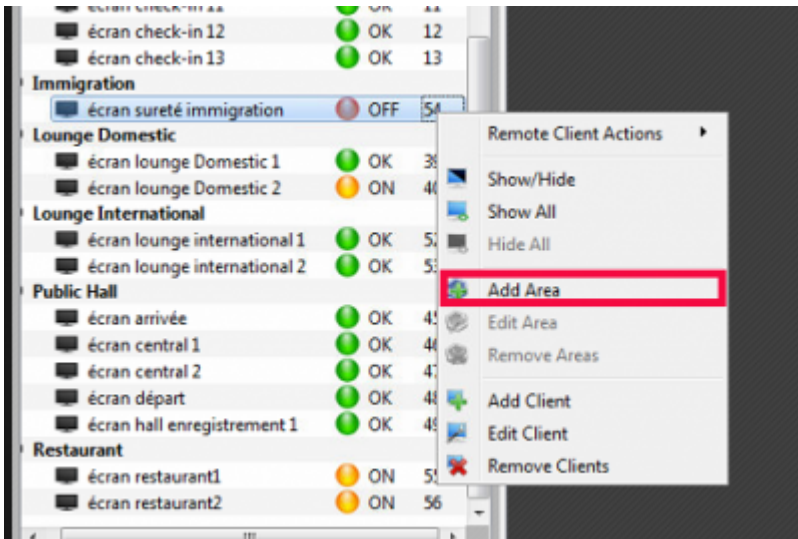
écran check-in 11 OK 11
écran check-in 12 OK 12
écran check-in 13 OK 13
Immigration
écran sureté immigration OFF 54
Lounge Domestic
écran lounge Domestic 1 OK 3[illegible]
écran lounge Domestic 2 ON 4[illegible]
Lounge International
écran lounge international 1 OK 5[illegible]
écran lounge international 2 OK 5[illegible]
Public Hall
écran arrivée OK 4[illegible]
écran central 1 OK 4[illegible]
écran central 2 OK 4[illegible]
écran départ OK 4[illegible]
écran hall enregistrement 1 OK 4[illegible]
Restaurant
écran restaurant1 ON 5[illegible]
écran restaurant2 ON 56

Remote Client Actions
Show/Hide
Show All
Hide All
Add Area
Edit Area
Remove Areas
Add Client
Edit Client
Remove Clients